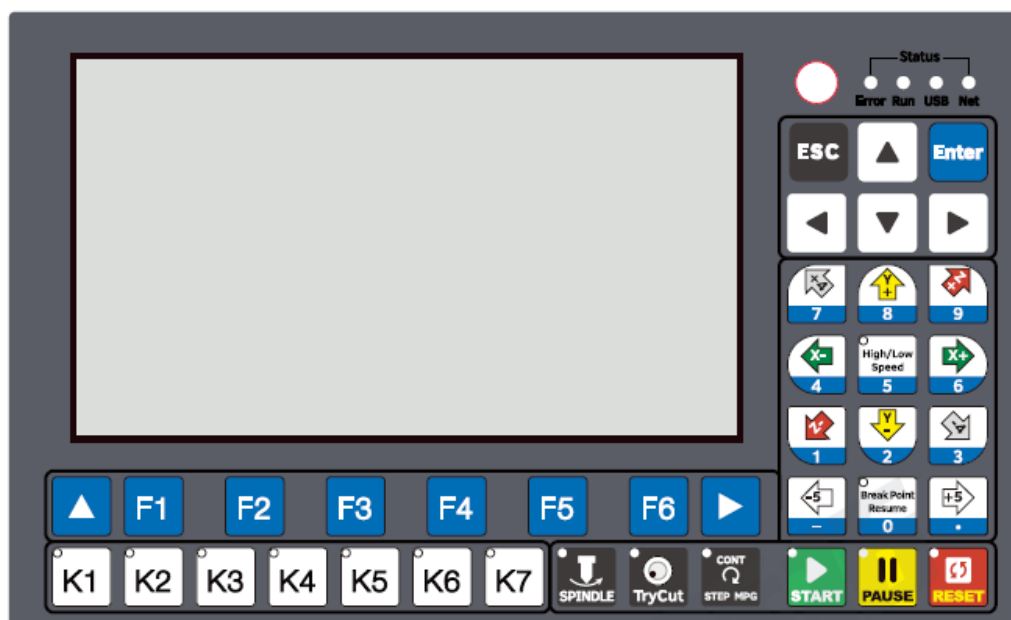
Status
Error Run USB Net

ESC
Enter

7
Y+
8
9
X-
4
High/Low Speed
5
X+
6
Z+
1
Y-
2
3
-5
−
Break Point Resume
0
+5
•

F1 F2 F3 F4 F5 F6

K1 K2 K3 K4 K5 K6 K7

SPINDLE
TryCut
CONT
STEP MPG
START
PAUSE
RESET